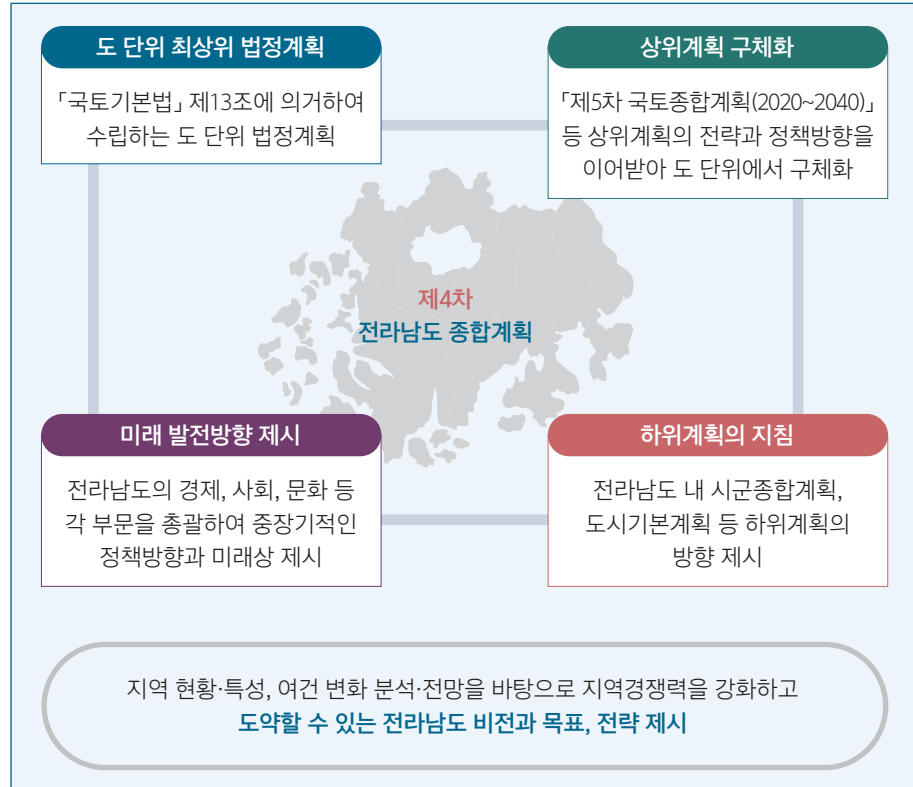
도 단위 최상위 법정계획

「국토기본법」 제13조에 의거하여 수립하는 도 단위 법정계획

상위계획 구체화

「제5차 국토종합계획(2020~2040)」 등 상위계획의 전략과 정책방향을 이어받아 도 단위에서 구체화

제4차
전라남도 종합계획

미래 발전방향 제시

전라남도의 경제, 사회, 문화 등 각 부문을 총괄하여 중장기적인 정책방향과 미래상 제시

하위계획의 지침

전라남도 내 시군종합계획, 도시기본계획 등 하위계획의 방향 제시

지역 현황·특성, 여건 변화 분석·전망을 바탕으로 지역경쟁력을 강화하고
도약할 수 있는 전라남도 비전과 목표, 전략 제시